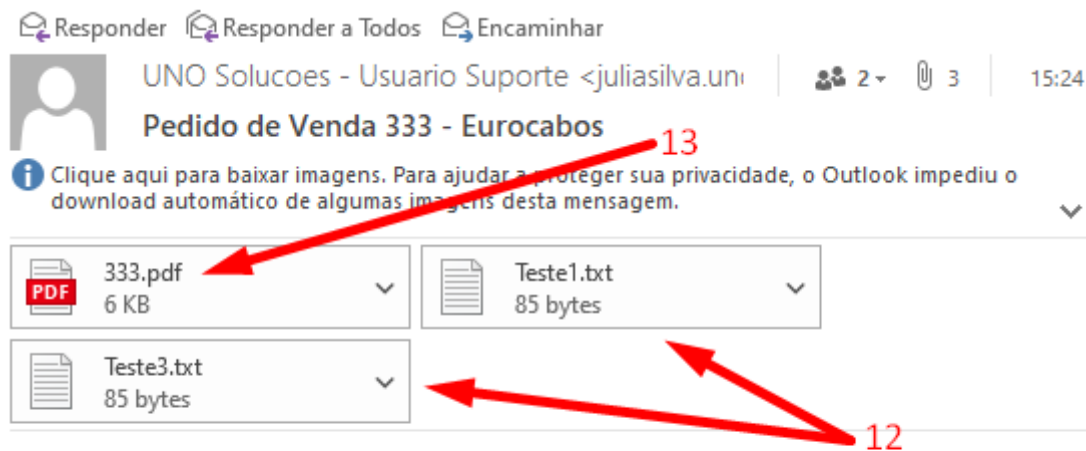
Responder Responder a Todos Encaminhar

UNO Solucoes - Usuario Suporte <juliasilva.un

2 3 15:24

Pedido de Venda 333 - Eurocabos

13

Clique aqui para baixar imagens. Para ajudar a proteger sua privacidade, o Outlook impediu o download automático de algumas imagens desta mensagem.

PDF 333.pdf 6 KB

Teste1.txt 85 bytes

Teste3.txt 85 bytes

12